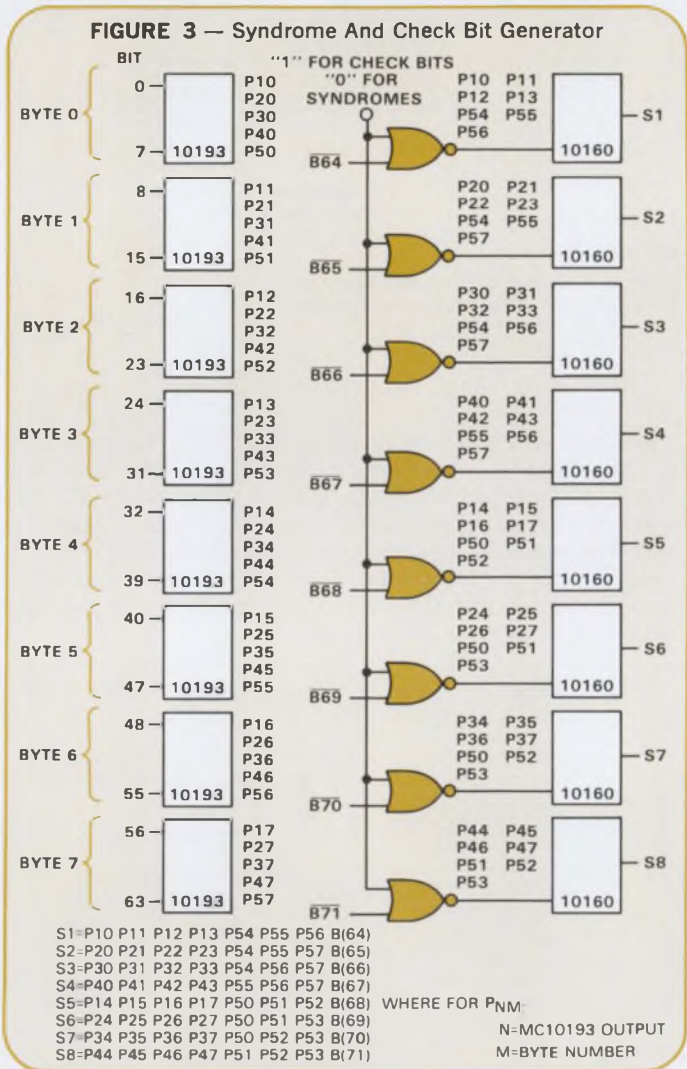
FIGURE 3 — Syndrome And Check Bit Generator

BIT

"1" FOR CHECK BITS
"0" FOR SYNDROMES

BYTE 0
0
7
10193
P10
P20
P30
P40
P50

BYTE 1
8
15
10193
P11
P21
P31
P41
P51

BYTE 2
16
23
10193
P12
P22
P32
P42
P52

BYTE 3
24
31
10193
P13
P23
P33
P43
P53

BYTE 4
32
39
10193
P14
P24
P34
P44
P54

BYTE 5
40
47
10193
P15
P25
P35
P45
P55

BYTE 6
48
55
10193
P16
P26
P36
P46
P56

BYTE 7
56
63
10193
P17
P27
P37
P47
P57

$\overline{B64}$
P10 P11 P12 P13 P54 P55 P56
10160
S1

$\overline{B65}$
P20 P21 P22 P23 P54 P55 P57
10160
S2

$\overline{B66}$
P30 P31 P32 P33 P54 P56 P57
10160
S3

$\overline{B67}$
P40 P41 P42 P43 P55 P56 P57
10160
S4

$\overline{B68}$
P14 P15 P16 P17 P50 P51 P52
10160
S5

$\overline{B69}$
P24 P25 P26 P27 P50 P51 P53
10160
S6

$\overline{B70}$
P34 P35 P36 P37 P50 P52 P53
10160
S7

$\overline{B71}$
P44 P45 P46 P47 P51 P52 P53
10160
S8

S1=P10 P11 P12 P13 P54 P55 P56 B(64)
S2=P20 P21 P22 P23 P54 P55 P57 B(65)
S3=P30 P31 P32 P33 P54 P56 P57 B(66)
S4=P40 P41 P42 P43 P55 P56 P57 B(67)
S5=P14 P15 P16 P17 P50 P51 P52 B(68)
S6=P24 P25 P26 P27 P50 P51 P53 B(69)
S7=P34 P35 P36 P37 P50 P52 P53 B(70)
S8=P44 P45 P46 P47 P51 P52 P53 B(71)

WHERE FOR $P_{NM}$:
N=MC10193 OUTPUT
M=BYTE NUMBER